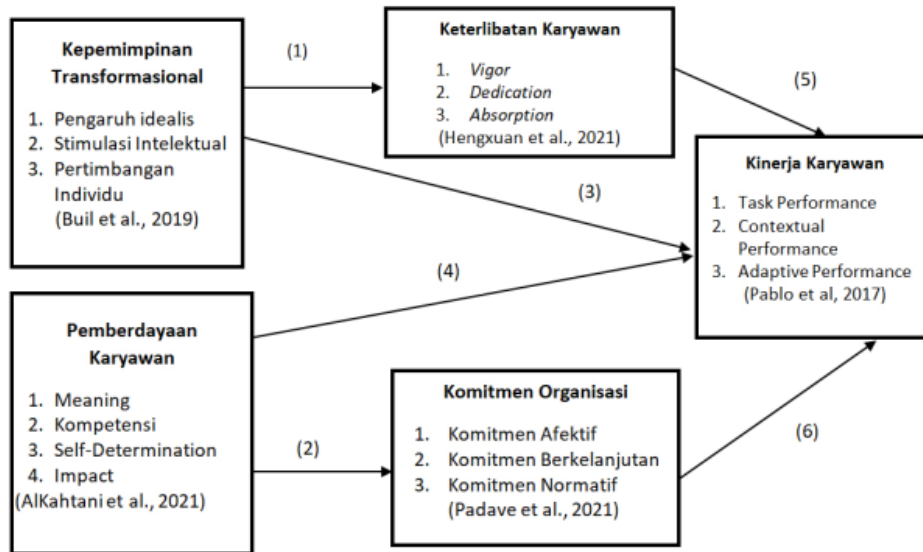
Kepemimpinan Transformasional

1. Pengaruh idealis
2. Stimulasi Intelektual
3. Pertimbangan Individu
(Buil et al., 2019)

(1)

Keterlibatan Karyawan

1. Vigor
2. Dedication
3. Absorption
(Hengxuan et al., 2021)

(5)

(3)

Kinerja Karyawan

1. Task Performance
2. Contextual Performance
3. Adaptive Performance
(Pablo et al, 2017)

(4)

Pemberdayaan Karyawan

1. Meaning
2. Kompetensi
3. Self-Determination
4. Impact
(AlKahtani et al., 2021)

(2)

Komitmen Organisasi

1. Komitmen Afektif
2. Komitmen Berkelanjutan
3. Komitmen Normatif
(Padave et al., 2021)

(6)